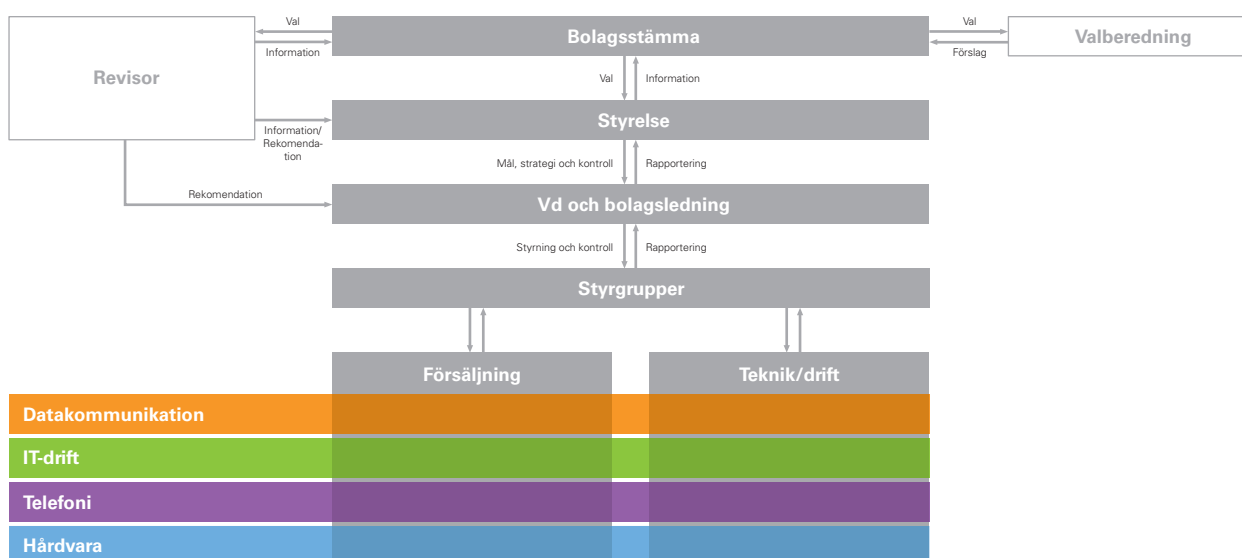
Val
Information
Bolagsstämma
Val
Förslag
Valberedning
Revisor
Val
Information
Information/
Rekomendation
Styrelse
Mål, strategi och kontroll
Rapportering
Rekomendation
Vd och bolagsledning
Styrning och kontroll
Rapportering
Styrgrupper
Försäljning
Teknik/drift
Datakommunikation
IT-drift
Telefoni
Hårdvara